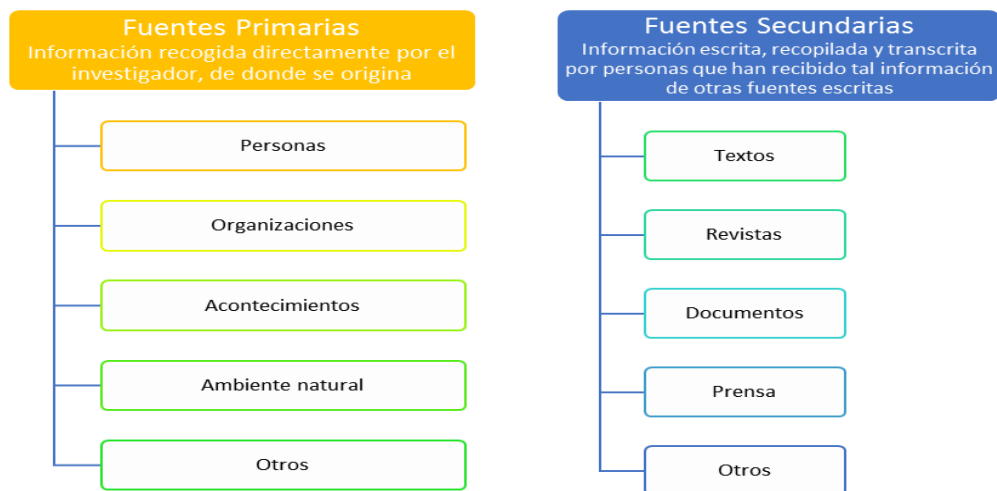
Fuentes Primarias
Información recogida directamente por el investigador, de donde se origina

Personas

Organizaciones

Acontecimientos

Ambiente natural

Otros

Fuentes Secundarias
Información escrita, recopilada y transcrita por personas que han recibido tal información de otras fuentes escritas

Textos

Revistas

Documentos

Prensa

Otros